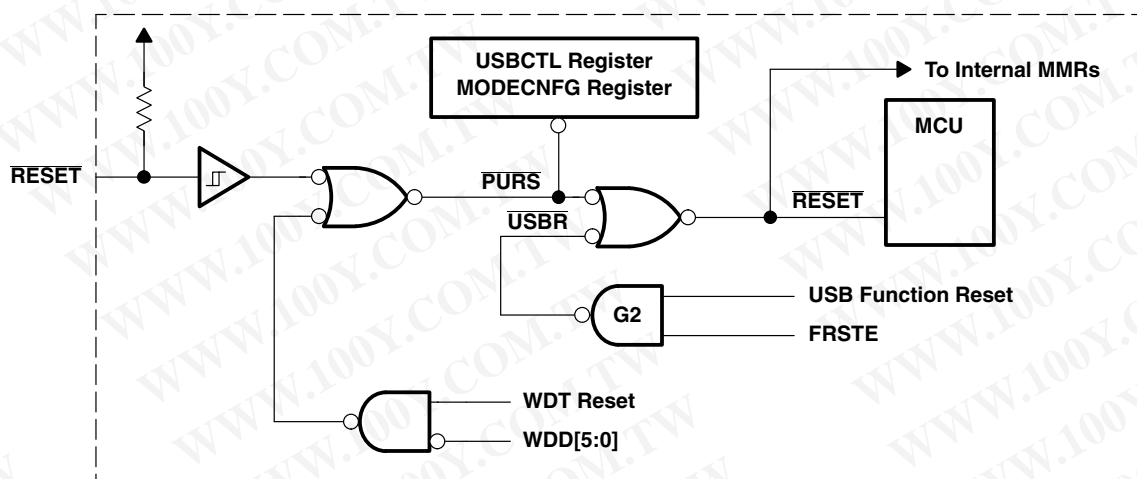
USBCTL Register
MODECNFG Register

To Internal MMRs

MCU

$\overline{\text{RESET}}$

$\overline{\text{PURS}}$

$\overline{\text{USBR}}$

$\overline{\text{RESET}}$

G2

USB Function Reset

FRSTE

WDT Reset

WDD[5:0]

WWW.100Y.COM.TW